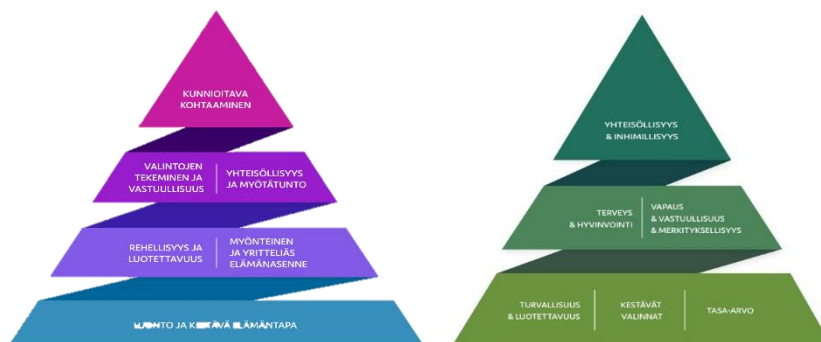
KUNNIOITAVA KOHTAAMINEN

VALINTOJEN TEKEMINEN JA VASTUULLISUUS

YHTEISÖLLISYYS JA MYÖTÄTUNTO

REHELLISYYS JA LUOTETTAVUUS

MYÖNTEINEN JA YRITTELIÄS ELÄMÄNASENNE

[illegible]NTO JA KESTÄVÄ ELÄMÄNTAPA

YHTEISÖLLISYYS & INHIMILLISYYS

TERVEYS & HYVINVOINTI

VAPAUS & VASTUULLISUUS & MERKITYKSELLISYYS

TURVALLISUUS & LUOTETTAVUUS

KESTÄVÄT VALINNAT

TASA-ARVO